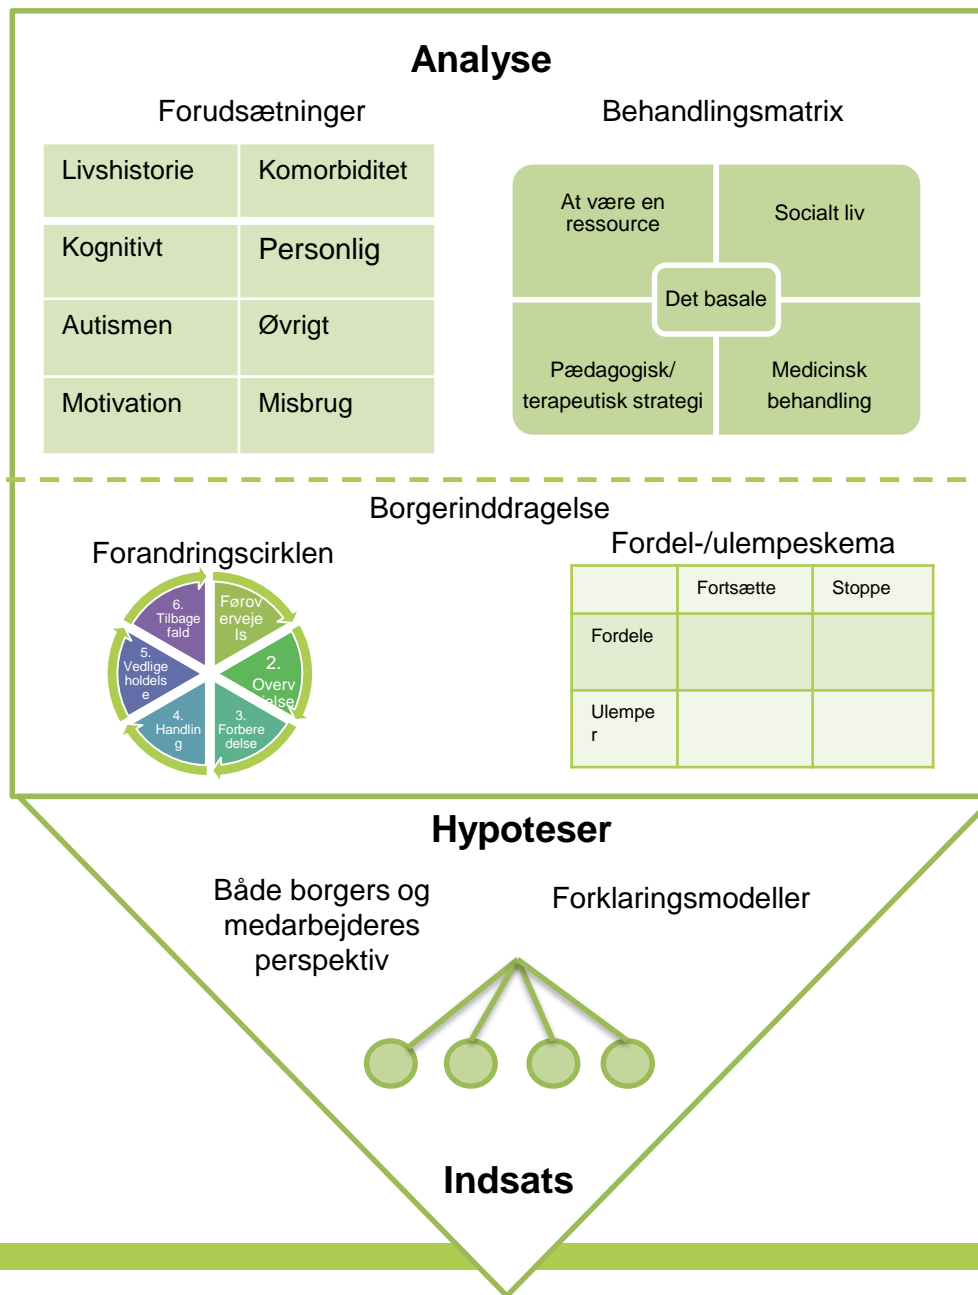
Analyse

Forudsætninger

| Livshistorie | Komorbiditet |
|---|---|
| Kognitivt | Personlig |
| Autismen | Øvrigt |
| Motivation | Misbrug |

Behandlingsmatrix

At være en ressource

Socialt liv

Det basale

Pædagogisk/ terapeutisk strategi

Medicinsk behandling

Borgerinddragelse

Forandringscirklen

6. Tilbagefald

Førovervejels

2. Overvejelse

3. Forberedelse

4. Handling

5. Vedligeholdelse

Fordel-/ulempeskema

| | Fortsætte | Stoppe |
|---|---|---|
| Fordele | | |
| Ulemper | | |

Hypoteser

Både borgers og medarbejderes perspektiv

Forklaringsmodeller

Indsats